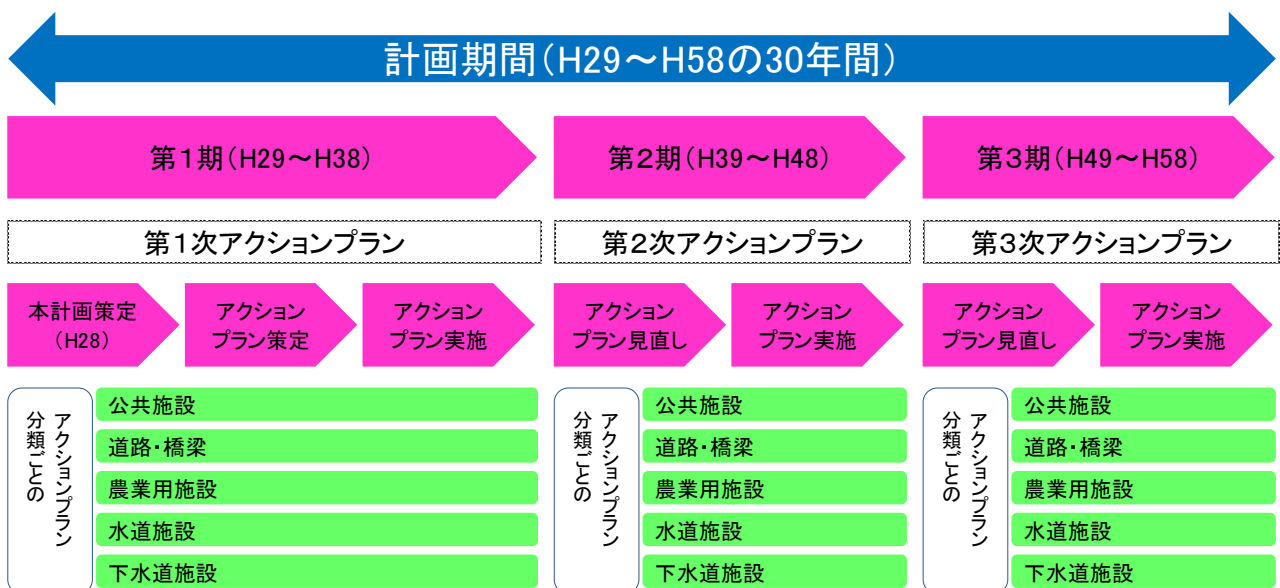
計画期間（H29～H58の30年間）

第１期（H29～H38）

第２期（H39～H48）

第３期（H49～H58）

第１次アクションプラン

第２次アクションプラン

第３次アクションプラン

本計画策定（H28）

アクションプラン策定

アクションプラン実施

アクションプラン見直し

アクションプラン実施

アクションプラン見直し

アクションプラン実施

分類ごとのアクションプラン

公共施設
道路・橋梁
農業用施設
水道施設
下水道施設

分類ごとのアクションプラン

公共施設
道路・橋梁
農業用施設
水道施設
下水道施設

分類ごとのアクションプラン

公共施設
道路・橋梁
農業用施設
水道施設
下水道施設